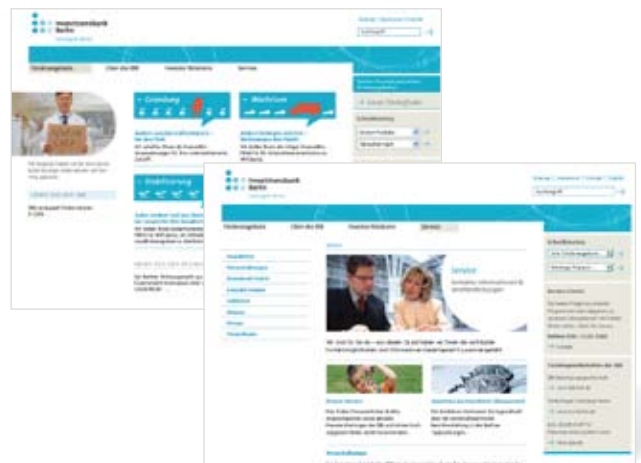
Investitionsbank Berlin

Fördergebiete

Über die IBB

Investor Relations

Service

Gründung

Wachstum

Stabilisierung

Investitionsbank Berlin

Fördergebiete

Über die IBB

Investor Relations

Service

Service